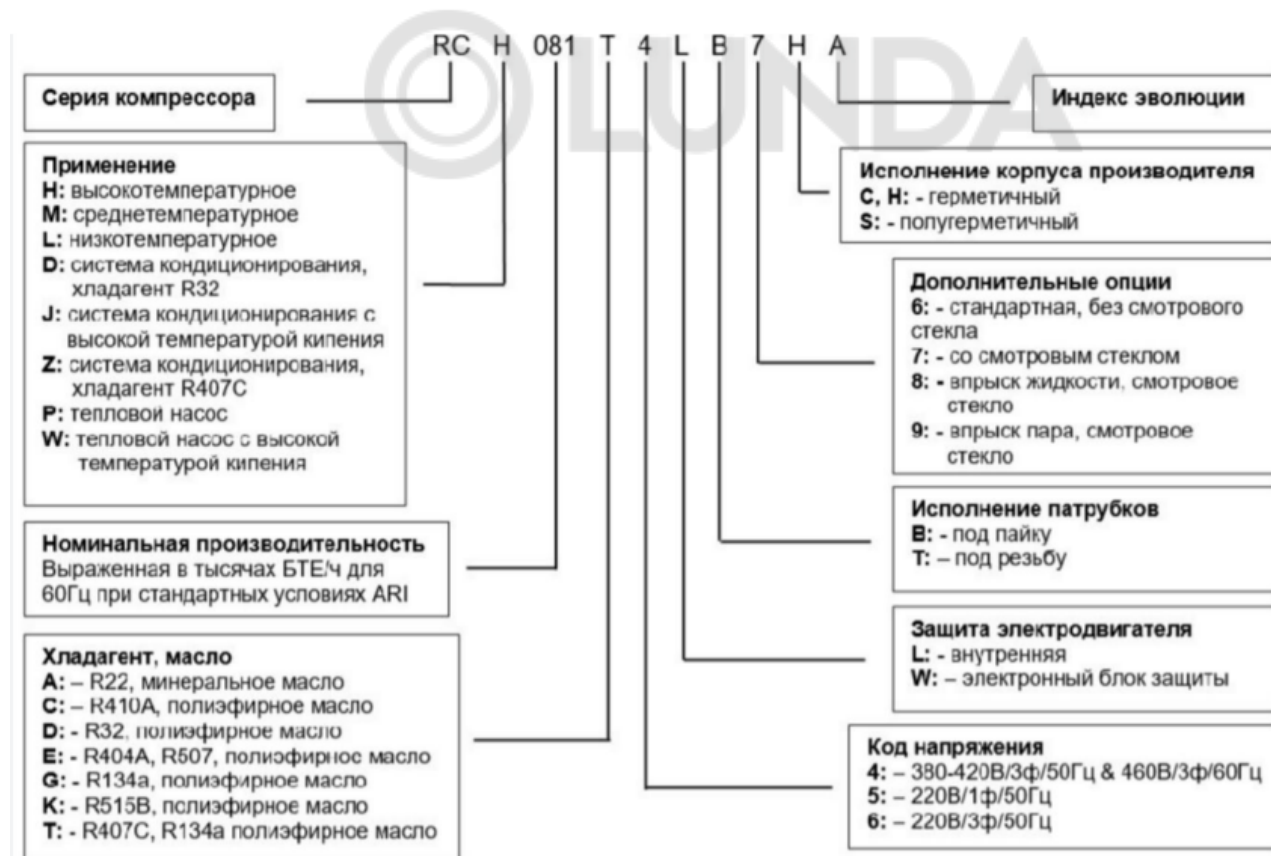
RC H 081 T 4 L B 7 H A

©LUNDA

Серия компрессора

Индекс эволюции

Применение
H: высокотемпературное
M: среднетемпературное
L: низкотемпературное
D: система кондиционирования, хладагент R32
J: система кондиционирования с высокой температурой кипения
Z: система кондиционирования, хладагент R407C
P: тепловой насос
W: тепловой насос с высокой температурой кипения

Исполнение корпуса производителя
C, H: - герметичный
S: - полугерметичный

Дополнительные опции
6: - стандартная, без смотрового стекла
7: - со смотровым стеклом
8: - впрыск жидкости, смотровое стекло
9: - впрыск пара, смотровое стекло

Исполнение патрубков
B: - под пайку
T: – под резьбу

Номинальная производительность
Выраженная в тысячах БТЕ/ч для 60Гц при стандартных условиях ARI

Защита электродвигателя
L: - внутренняя
W: – электронный блок защиты

Хладагент, масло
A: – R22, минеральное масло
C: – R410A, полиэфирное масло
D: - R32, полиэфирное масло
E: - R404A, R507, полиэфирное масло
G: - R134a, полиэфирное масло
K: - R515B, полиэфирное масло
T: - R407C, R134a полиэфирное масло

Код напряжения
4: – 380-420В/3ф/50Гц & 460В/3ф/60Гц
5: – 220В/1ф/50Гц
6: – 220В/3ф/50Гц